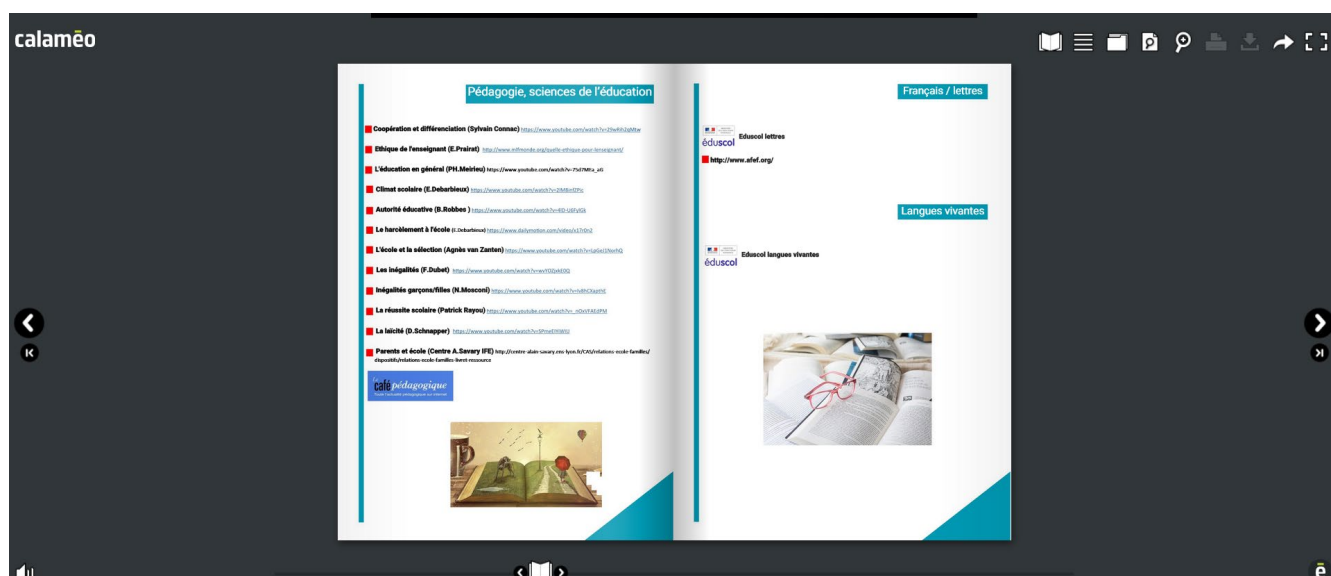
calaméo

Pédagogie, sciences de l'éducation

Coopération et différenciation (Sylvain Connac) https://www.youtube.com/watch?v=Z9wRih2qMw

Ethique de l'enseignant (E.Prairat) http://www.inffmonde.org/quelle-ethique-pour-lenseignant/

L'éducation en général (PH.Meirieu) https://www.youtube.com/watch?v=7Sd7Mta_aI

Climat scolaire (E.Debarbieux) https://www.youtube.com/watch?v=ZiM8nf2Pc

Autorité éducative (B.Robbes ) https://www.youtube.com/watch?v=4D-U6FyXl

Le harcèlement à l'école (E.Debarbieux) https://www.dailymotion.com/video/x17r0n2

L'école et la sélection (Agnès van Zanten) https://www.youtube.com/watch?v=LpGo1SNxrhQ

Les inégalités (F.Dubet) https://www.youtube.com/watch?v=wvYDDzk6DQ

Inégalités garçons/filles (N.Mosconi) https://www.youtube.com/watch?v=IvRHCkpzhE

La réussite scolaire (Patrick Rayou) https://www.youtube.com/watch?v=_nOvVFAE0PM

La laïcité (D.Schnapper) https://www.youtube.com/watch?v=5PmeE9lWlU

Parents et école (Centre A.Savary IFE) http://centre-alain-savary.ens-lyon.fr/CAS/relations-ecole-familles/dispositifs/relations-ecole-familles-livret-ressource

café pédagogique
Toute l'actualité pédagogique sur internet

Français / lettres

éduscol Eduscol lettres

http://www.afef.org/

Langues vivantes

éduscol Eduscol langues vivantes